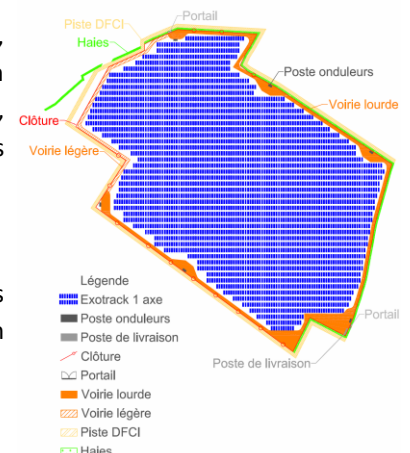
Piste DFCI
Portail
Haies
Poste onduleurs
Voirie lourde
Clôture
Voirie légère
Portail
Poste de livraison

Légende
Exotrack 1 axe
Poste onduleurs
Poste de livraison
Clôture
Portail
Voirie lourde
Voirie légère
Piste DFCI
Haies